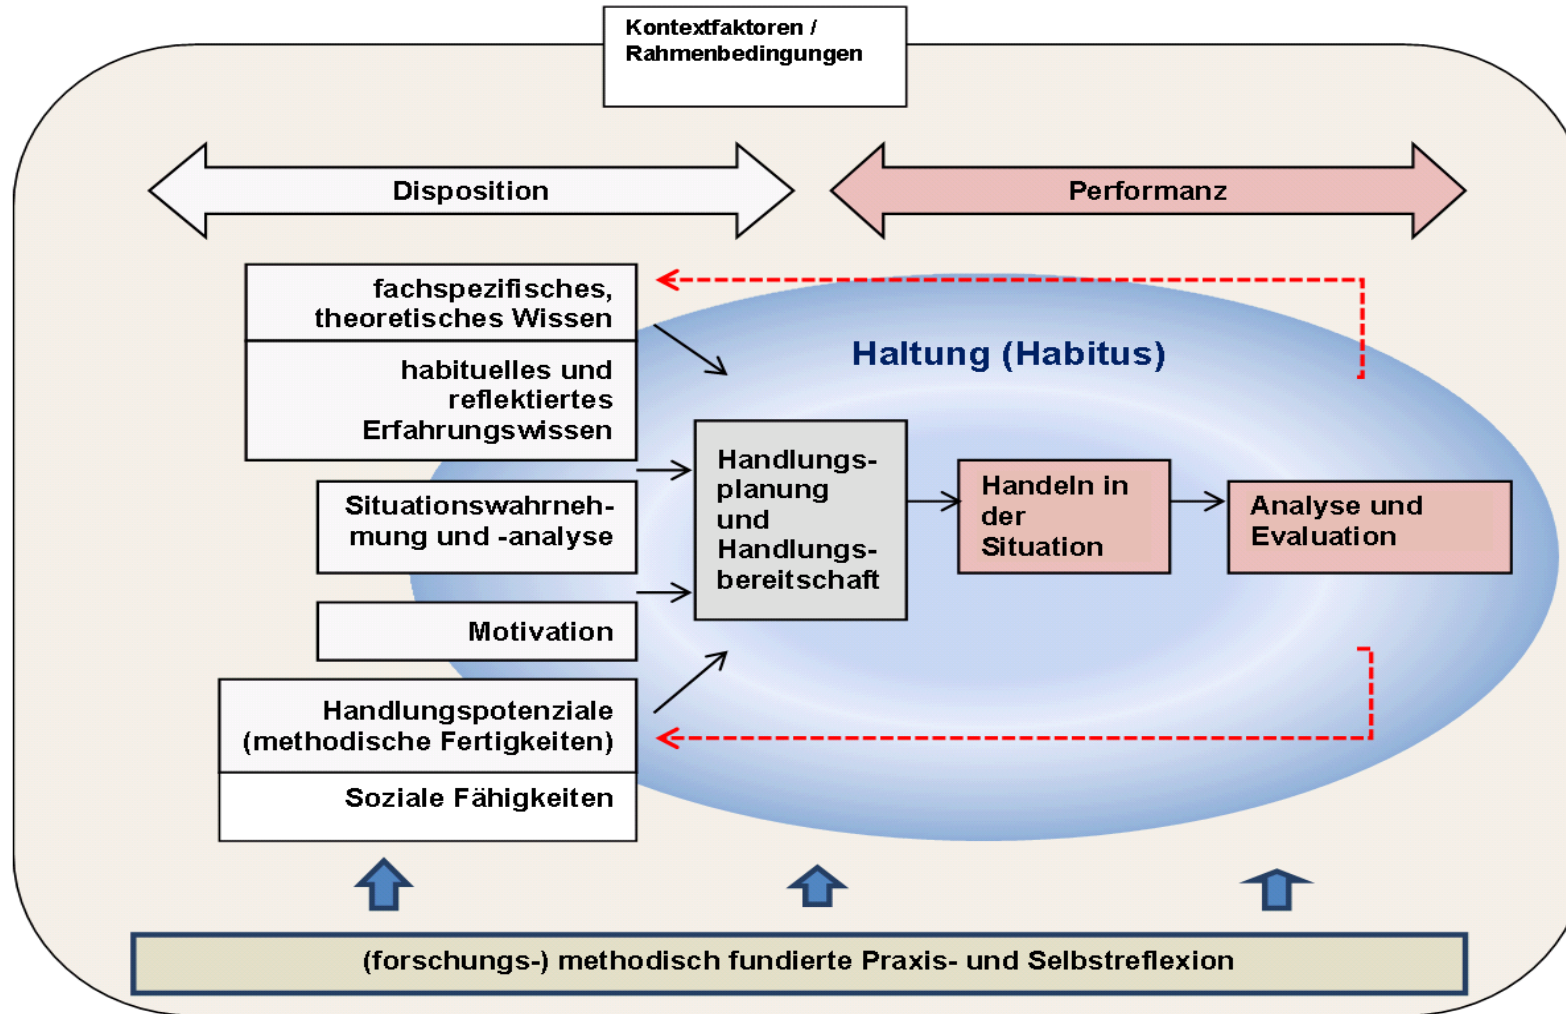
Kontextfaktoren / Rahmenbedingungen

Disposition

Performanz

fachspezifisches, theoretisches Wissen

habituelles und reflektiertes Erfahrungswissen

Situationswahrnehmung und -analyse

Motivation

Handlungspotenziale (methodische Fertigkeiten)

Soziale Fähigkeiten

Haltung (Habitus)

Handlungsplanung und Handlungsbereitschaft

Handeln in der Situation

Analyse und Evaluation

(forschungs-) methodisch fundierte Praxis- und Selbstreflexion